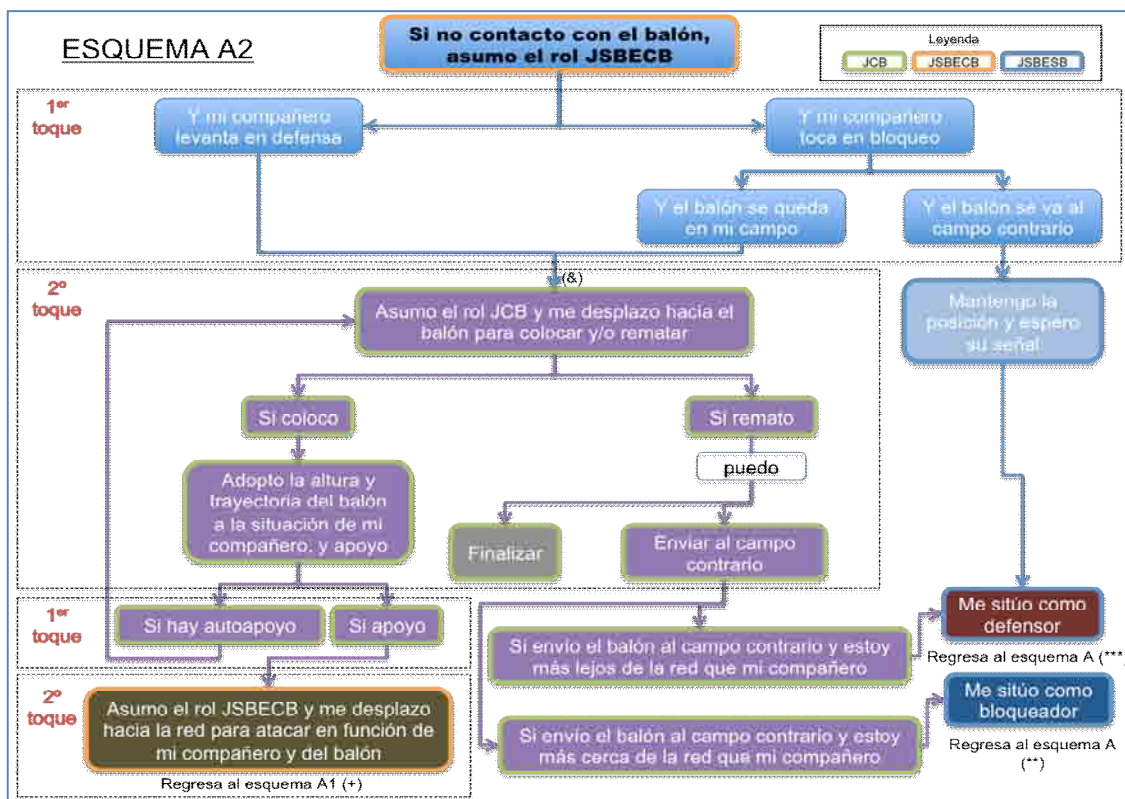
ESQUEMA A2

Si no contacto con el balón, asumo el rol JSBECB

Leyenda
JCB
JSBECB
JSBESB

1^er toque

Y mi compañero levanta en defensa

Y mi compañero toca en bloqueo

Y el balón se queda en mi campo

Y el balón se va al campo contrario

(&)

2º toque

Asumo el rol JCB y me desplazo hacia el balón para colocar y/o rematar

Mantengo la posición y espero su señal

Si coloco

Si remato

puedo

Adopto la altura y trayectoria del balón a la situación de mi compañero, y apoyo

Finalizar

Enviar al campo contrario

1^er toque

Si hay autoapoyo

Si apoyo

Me sitúo como defensor

Si envío el balón al campo contrario y estoy más lejos de la red que mi compañero

Regresa al esquema A (***

2º toque

Asumo el rol JSBECB y me desplazo hacia la red para atacar en función de mi compañero y del balón

Me sitúo como bloqueador

Si envío el balón al campo contrario y estoy más cerca de la red que mi compañero

Regresa al esquema A (**)

Regresa al esquema A1 (+)